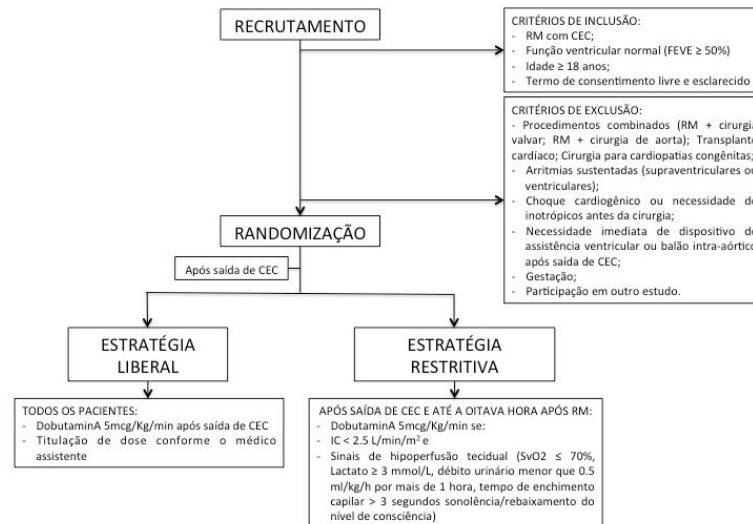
RECRUTAMENTO

CRITÉRIOS DE INCLUSÃO:
- RM com CEC;
- Função ventricular normal (FEVE ≥ 50%)
- Idade ≥ 18 anos;
- Termo de consentimento livre e esclarecido

CRITÉRIOS DE EXCLUSÃO:
- Procedimentos combinados (RM + cirurgia valvar; RM + cirurgia de aorta); Transplante cardíaco; Cirurgia para cardiopatias congênitas;
- Arritmias sustentadas (supraventriculares ou ventriculares);
- Choque cardiogênico ou necessidade de inotrópicos antes da cirurgia;
- Necessidade imediata de dispositivo de assistência ventricular ou balão intra-aórtico após saída de CEC;
- Gestação;
- Participação em outro estudo.

RANDOMIZAÇÃO

Após saída de CEC

ESTRATÉGIA LIBERAL

ESTRATÉGIA RESTRITIVA

TODOS OS PACIENTES:
- DobutaminA 5mcg/Kg/min após saída de CEC
- Titulação de dose conforme o médico assistente

APÓS SAÍDA DE CEC E ATÉ A OITAVA HORA APÓS RM:
- DobutaminA 5mcg/Kg/min se:
- IC < 2.5 L/min/m$^2$ e
- Sinais de hipoperfusão tecidual (SvO2 ≤ 70%, Lactato ≥ 3 mmol/L, débito urinário menor que 0.5 ml/kg/h por mais de 1 hora, tempo de enchimento capilar > 3 segundos sonolência/rebaixamento do nível de consciência)